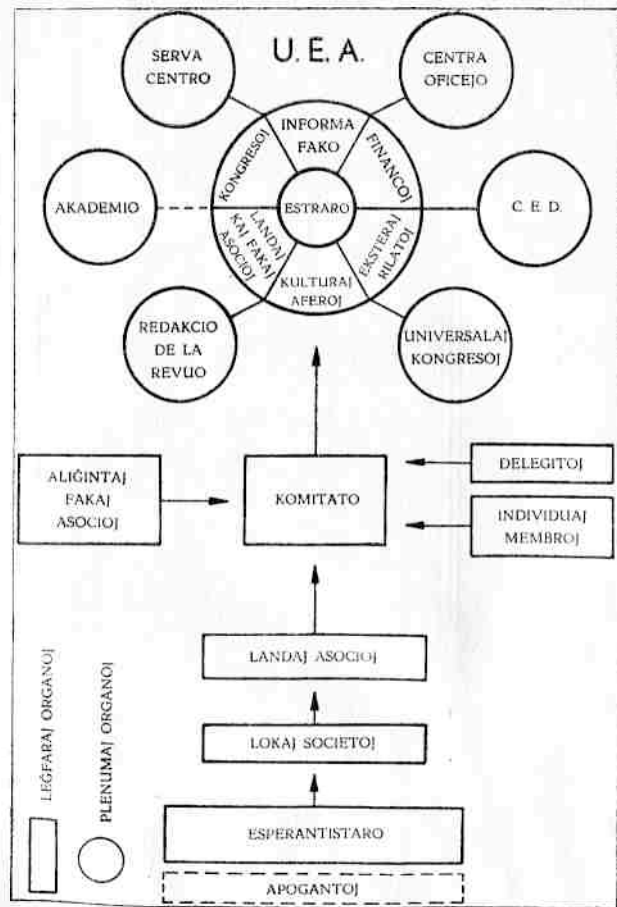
U. E. A.

SERVA CENTRO

CENTRA OFICEJO

INFORMA FAKO

KONGRESOJ

FINANCOJ

AKADEMIO

LANDAJ KAJ FAKAJ ASOCIOJ

ESTRARO

EKSTERAJ RILATOJ

C. E. D.

KULTURAJ AFEROJ

REDAKCIO DE LA REVUO

UNIVERSALAJ KONGRESOJ

ALIĜINTAJ FAKAJ ASOCIOJ

KOMITATO

DELEGITOJ

INDIVIDUAJ MEMBROJ

LANDAJ ASOCIOJ

LOKAJ SOCIETOJ

LEĜFARAJ ORGANOJ

PLENUMAJ ORGANOJ

ESPERANTISTARO

APOGANTOJ